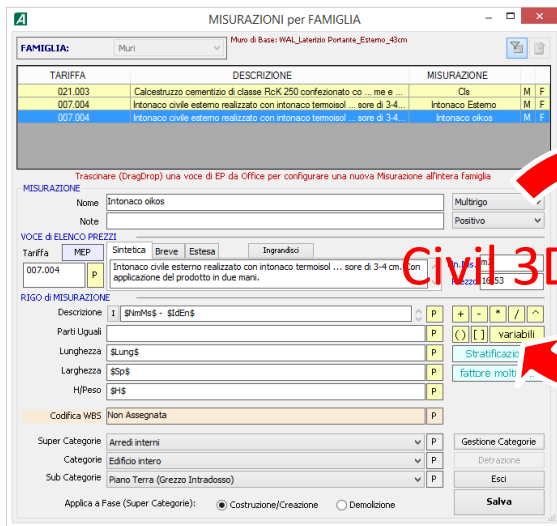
MISURAZIONI per FAMIGLIA

FAMIGLIA: Muri

Muro di Base: WAL_Laterizio Portante_Esterno_43cm

| TARIFFA | DESCRIZIONE | MISURAZIONE | | |
|---|---|---|---|---|
| 021.003 | Calcestruzzo cementizio di classe RcK 250 confezionato co ... me e ... | Cls | M | F |
| 007.004 | Intonaco civile esterno realizzato con intonaco termoisol ... sore di 3-4... | Intonaco Esterno | M | F |
| 007.004 | Intonaco civile esterno realizzato con intonaco termoisol ... sore di 3-4... | Intonaco oikos | M | F |

Trascinare (DragDrop) una voce di EP da Office per configurare una nuova Misurazione all'intera famiglia

MISURAZIONE
Nome Intonaco oikos
Multirigo
Note
Positivo

VOCE di ELENCO PREZZI
Tariffa MEP
007.004 P
Sintetica Breve Estesa Ingrandisci
Intonaco civile esterno realizzato con intonaco termoisol ... sore di 3-4 cm. con applicazione del prodotto in mani.
Civil 3D
Prezzo 16,53

RIGO di MISURAZIONE
Descrizione I $NmM$ - $IdEn$ P
+ - * / ^
Parti Uguali P
( ) [ ] variabili
Lunghezza $Lung$ P
Stratificazio
Larghezza $Sp$ P
fattore molti
H/Peso $H$ P

Codifica WBS Non Assegnata P

Super Categorie Arredi interni P
Gestione Categorie
Categorie Edificio intero P
Detrazione
Sub Categorie Piano Terra (Grezzo Intradosso) P
Esci
Applica a Fase (Super Categorie): Costruzione/Creazione Demolizione
Salva